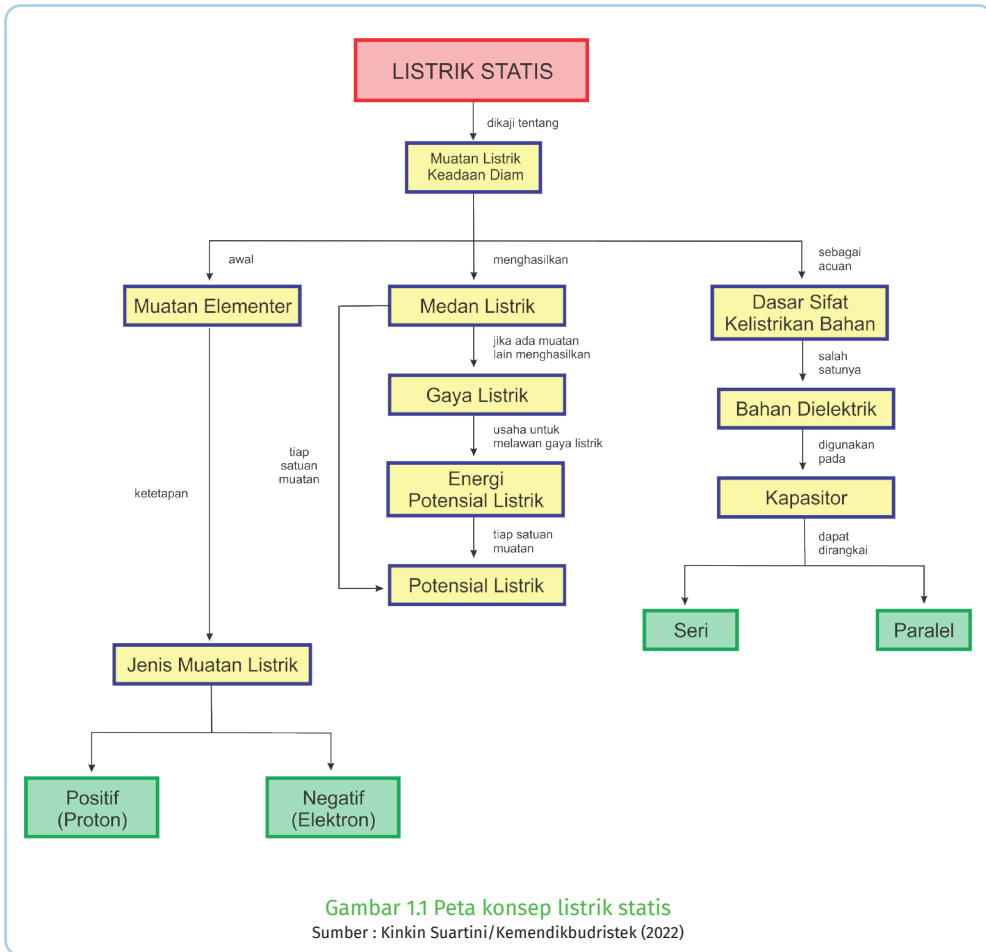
LISTRIK STATIS

dikaji tentang

Muatan Listrik Keadaan Diam

awal

menghasilkan

sebagai acuan

Muatan Elementer

ketetapan

Jenis Muatan Listrik

Positif (Proton)

Negatif (Elektron)

Medan Listrik

jika ada muatan lain menghasilkan

Gaya Listrik

usaha untuk melawan gaya listrik

Energi Potensial Listrik

tiap satuan muatan

Potensial Listrik

tiap satuan muatan

Dasar Sifat Kelistrikan Bahan

salah satunya

Bahan Dielektrik

digunakan pada

Kapasitor

dapat dirangkai

Seri

Paralel

Gambar 1.1 Peta konsep listrik statis
Sumber : Kinkin Suartini/Kemendikbudristek (2022)